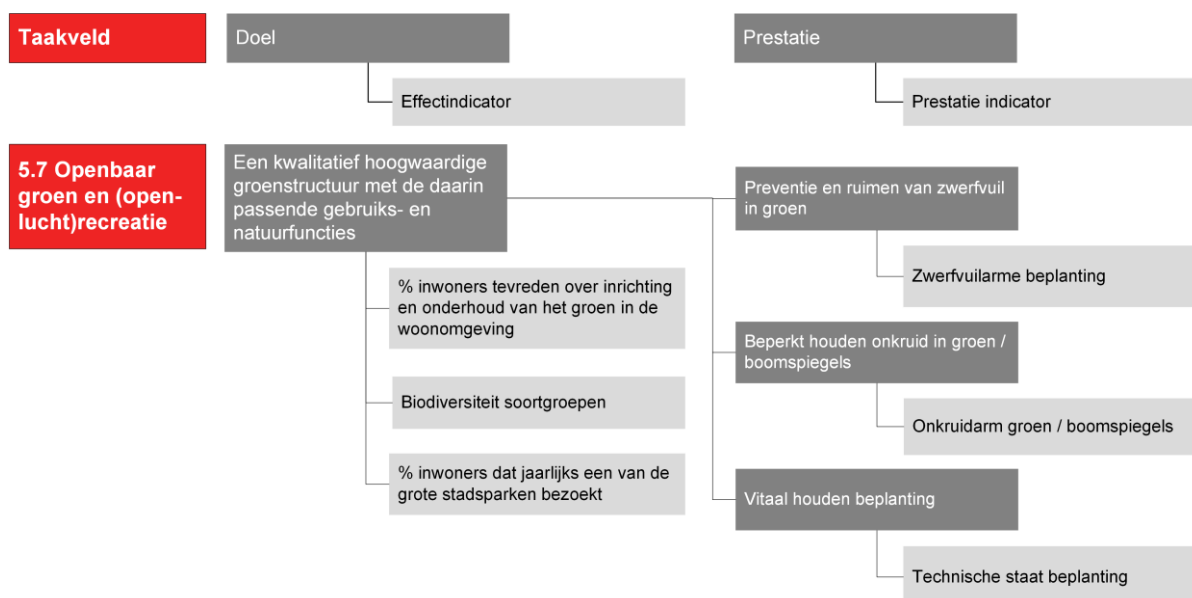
Taakveld

Doel

Effectindicator

Prestatie

Prestatie indicator

5.7 Openbaar groen en (openlucht)recreatie

Een kwalitatief hoogwaardige groenstructuur met de daarin passende gebruiks- en natuurfuncties

% inwoners tevreden over inrichting en onderhoud van het groen in de woonomgeving

Biodiversiteit soortgroepen

% inwoners dat jaarlijks een van de grote stadsparken bezoekt

Preventie en ruimen van zwerfvuil in groen

Zwerfvuilarme beplanting

Beperkt houden onkruid in groen / boomspiegels

Onkruidarm groen / boomspiegels

Vitaal houden beplanting

Technische staat beplanting